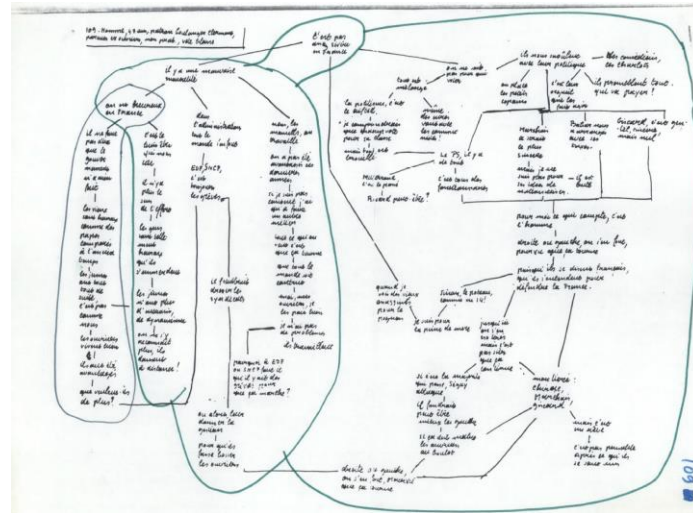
109 - homme, 49 ans, pratique l'aïkido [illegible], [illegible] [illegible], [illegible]

C'est pas une crise en France

Il y a une mauvaise mentalité

on ne découvre en France

il ne faut pas dire que le gouvernement ne fait rien

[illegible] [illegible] comme des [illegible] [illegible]

les jeunes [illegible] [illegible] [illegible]

les ouvriers vivent bien

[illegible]

que voulez-vous de plus?

c'est la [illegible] qu'on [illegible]

il n'y a plus le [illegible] de l'effort

les gens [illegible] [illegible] qui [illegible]

les jeunes n'ont plus de métier, de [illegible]

dans l'administration tout le monde s'en fout

EDF, SNCF, c'est toujours les grèves

le fonctionnaire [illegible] le syndicat

mon, les mauvais, ça mauvais

on a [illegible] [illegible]

si je vais pour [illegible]

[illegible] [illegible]

mais, mon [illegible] je les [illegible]

il n'y a pas de problèmes

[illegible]

pourquoi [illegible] EDF ou SNCF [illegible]

ou alors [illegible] dans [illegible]

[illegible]

Tout est mélangé

les problèmes, c'est le travail

je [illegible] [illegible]

on ne sait pas pour qui voter

les PS, il y a des bons

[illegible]

Mitterrand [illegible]

A quoi peut être?

Ils nous racontent avec leur politique

on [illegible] les petits copains

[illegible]

Marchais, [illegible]

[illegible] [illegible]

Des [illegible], des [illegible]

les parlementaires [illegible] qui va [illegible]?

Giscard, c'est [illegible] mais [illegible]

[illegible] c'est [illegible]

pour moi ce qui compte, c'est l'homme

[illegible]

pourquoi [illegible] français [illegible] la France.

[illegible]

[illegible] la peine de mort

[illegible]

mais libre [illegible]

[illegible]

droite ou gauche, on s'en fout, pourvu que ça marche